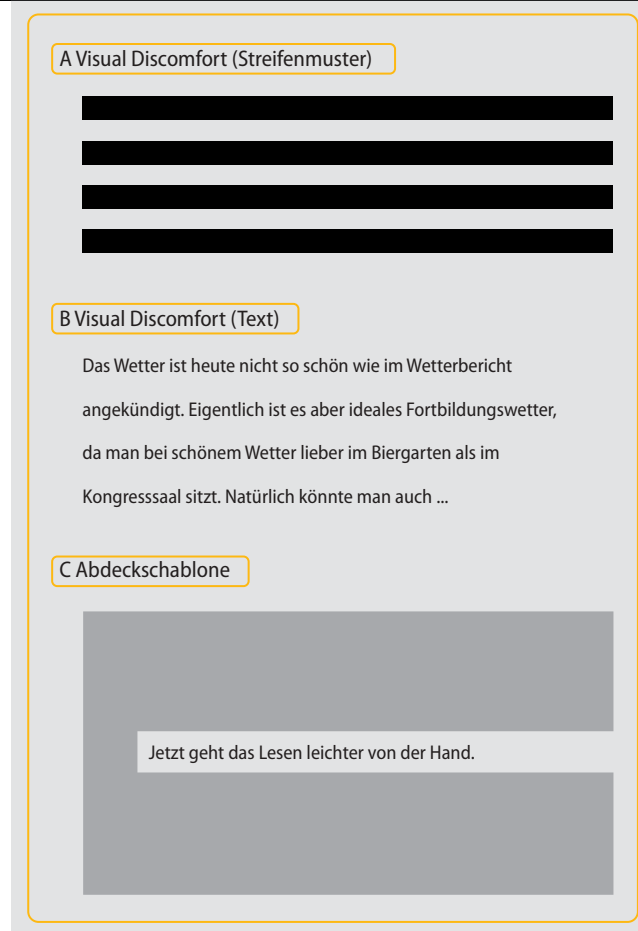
A Visual Discomfort (Streifenmuster)

B Visual Discomfort (Text)

Das Wetter ist heute nicht so schön wie im Wetterbericht angekündigt. Eigentlich ist es aber ideales Fortbildungswetter, da man bei schönem Wetter lieber im Biergarten als im Kongresssaal sitzt. Natürlich könnte man auch ...

C Abdeckschablone

Jetzt geht das Lesen leichter von der Hand.